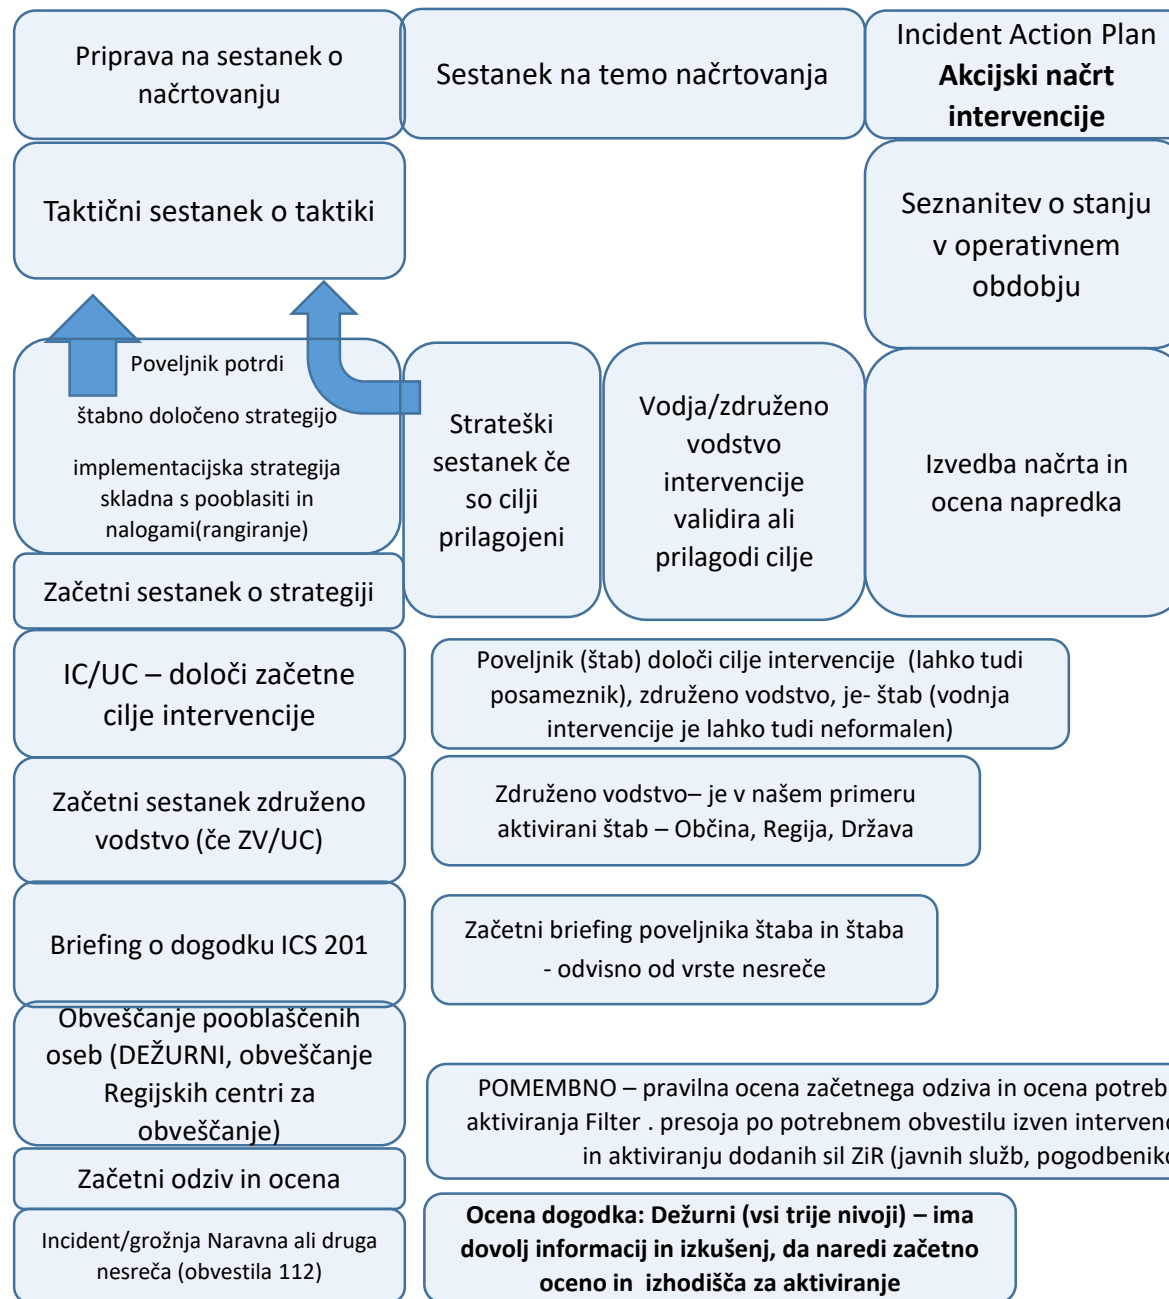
Priprava na sestanek o načrtovanju

Sestanek na temo načrtovanja

Incident Action Plan
**Akcijski načrt intervencije**

Taktični sestanek o taktiki

Seznanitev o stanju v operativnem obdobju

Poveljnik potrdi

štabno določeno strategijo

implementacijska strategija skladna s pooblasiti in nalogami(rangiranje)

Strateški sestanek če so cilji prilagojeni

Vodja/združeno vodstvo intervencije validira ali prilagodi cilje

Izvedba načrta in ocena napredka

Začetni sestanek o strategiji

IC/UC – določi začetne cilje intervencije

Poveljnik (štab) določi cilje intervencije (lahko tudi posameznik), združeno vodstvo, je- štab (vodnja intervencije je lahko tudi neformalen)

Začetni sestanek združeno vodstvo (če ZV/UC)

Združeno vodstvo– je v našem primeru aktivirani štab – Občina, Regija, Država

Briefing o dogodku ICS 201

Začetni briefing poveljnika štaba in štaba - odvisno od vrste nesreče

Obveščanje pooblaščenih oseb (DEŽURNI, obveščanje Regijskih centri za obveščanje)

POMEMBNO – pravilna ocena začetnega odziva in ocena potreb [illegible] aktiviranja Filter . presoja po potrebnem obvestilu izven interven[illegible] in aktiviranju dodanih sil ZiR (javnih služb, pogodbenik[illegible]

Začetni odziv in ocena

Incident/grožnja Naravna ali druga nesreča (obvestila 112)

**Ocena dogodka: Dežurni (vsi trije nivoji) – ima dovolj informacij in izkušenj, da naredi začetno oceno in izhodišča za aktiviranje**